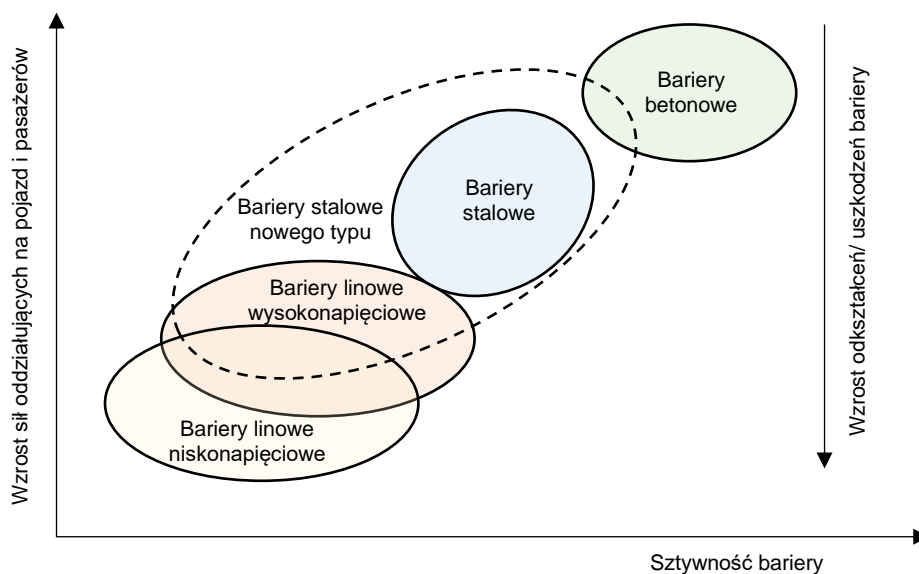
Wzrost sił oddziałujących na pojazd i pasażerów

Bariery betonowe

Bariery stalowe

Bariery stalowe nowego typu

Bariery linowe wysokonapięciowe

Bariery linowe niskonapięciowe

Wzrost odkształceń/ uszkodzeń bariery

Sztywność bariery